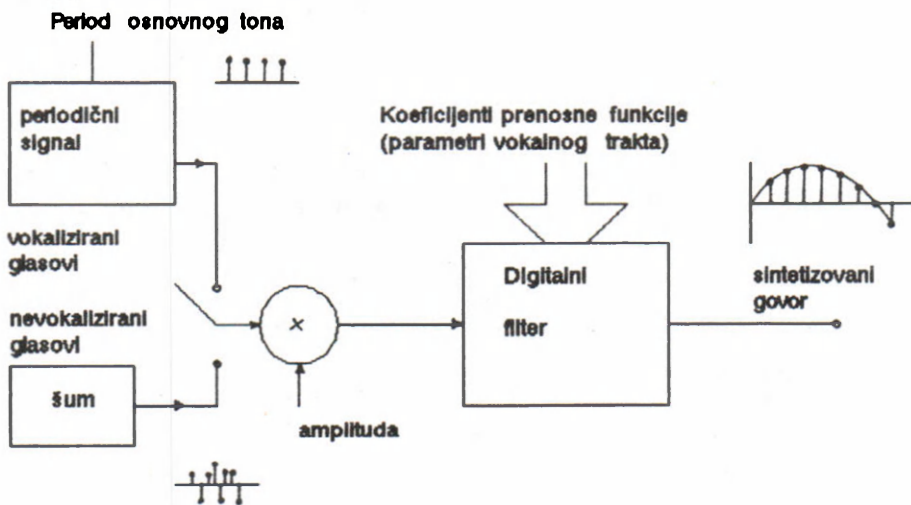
Period osnovnog tona

periodični signal

Koeficijenti prenosne funkcije (parametri vokalnog trakta)

vokalizirani glasovi

nevokalizirani glasovi

šum

$\times$

amplituda

Digitalni filter

sintetizovani govor